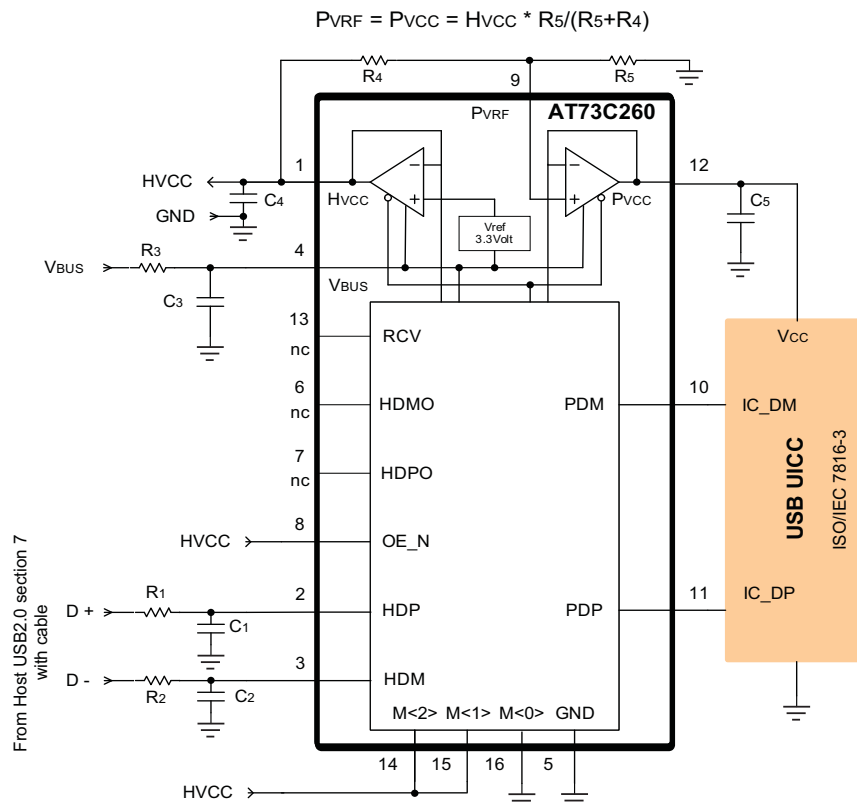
PVRF = PVCC = HVCC * R5/(R5+R4)

R4

9

R5

PVRF

AT73C260

HVCC

1

C4

GND

HVCC

PVCC

12

C5

Vref
3.3Volt

VBUS

R3

4

C3

VBUS

13
nc

RCV

Vcc

6
nc

HDMO

PDM

10

IC_DM

7
nc

HDPO

USB UICC

ISO/IEC 7816-3

HVCC

8

OE_N

From Host USB2.0 section 7
with cable

D +

R1

2

C1

HDP

PDP

11

IC_DP

D -

R2

3

C2

HDM

M<2> M<1> M<0> GND

14

15

16

5

HVCC